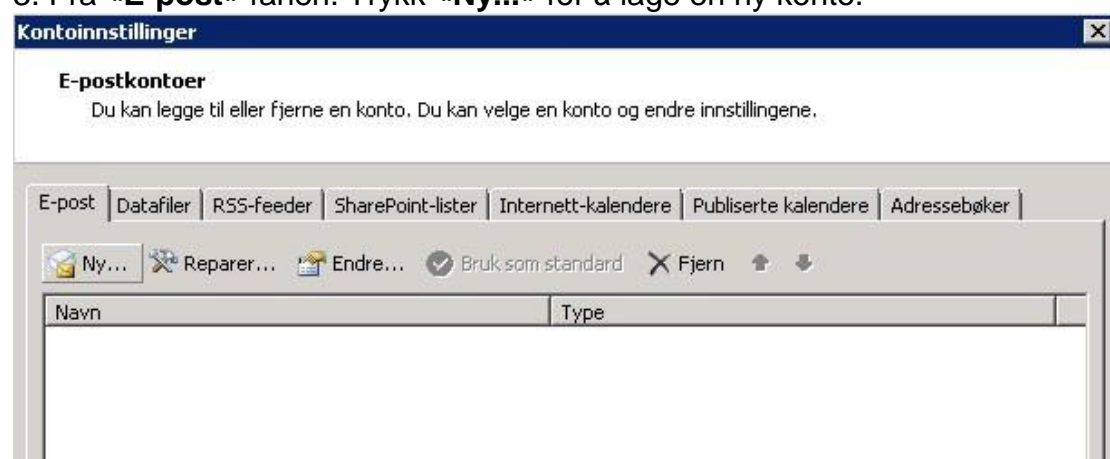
3. Fra «E-post» fanen. Trykk «Ny...» for å lage en ny konto.

Kontoinnstillinger

E-postkontoer
Du kan legge til eller fjerne en konto. Du kan velge en konto og endre innstillingene.

E-post | Datafiler | RSS-feeder | SharePoint-lister | Internett-kalendere | Publiserte kalendere | Adressebøker

Ny... Reparer... Endre... Bruk som standard Fjern

| Navn | Type |
|---|---|